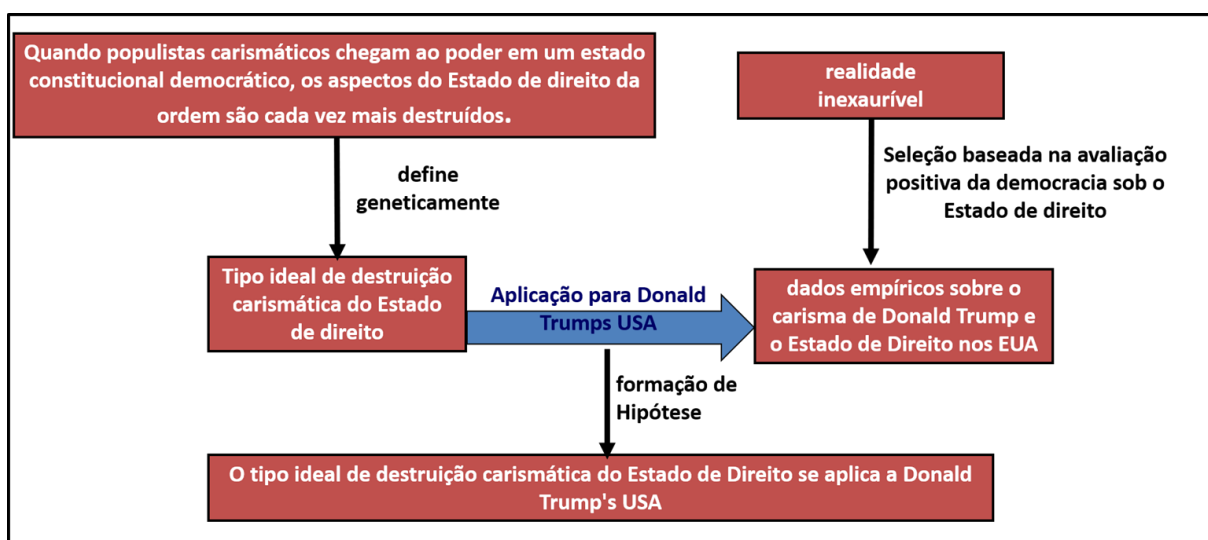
Quando populistas carismáticos chegam ao poder em um estado constitucional democrático, os aspectos do Estado de direito da ordem são cada vez mais destruídos.

define geneticamente

realidade inexaurível

Seleção baseada na avaliação positiva da democracia sob o Estado de direito

Tipo ideal de destruição carismática do Estado de direito

Aplicação para Donald Trumps USA

dados empíricos sobre o carisma de Donald Trump e o Estado de Direito nos EUA

formação de Hipótese

O tipo ideal de destruição carismática do Estado de Direito se aplica a Donald Trump's USA